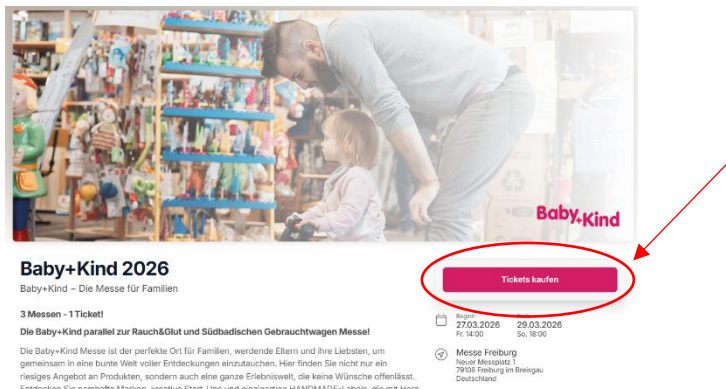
Baby+Kind

Baby+Kind 2026

Baby+Kind – Die Messe für Familien

Tickets kaufen

3 Messen - 1 Ticket!

Die Baby+Kind parallel zur Rauch&Glut und Südbadischen Gebrauchtwagen Messe!

Die Baby+Kind Messe ist der perfekte Ort für Familien, werdende Eltern und ihre Liebsten, um gemeinsam in eine bunte Welt voller Entdeckungen einzutauchen. Hier finden Sie nicht nur ein riesiges Angebot an Produkten, sondern auch eine ganze Erlebniswelt, die keine Wünsche offenlässt. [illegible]

Beginn
27.03.2026
Fr. 14:00

Ende
29.03.2026
So. 18:00

Messe Freiburg
Neuer Messplatz 1
79108 Freiburg im Breisgau
Deutschland